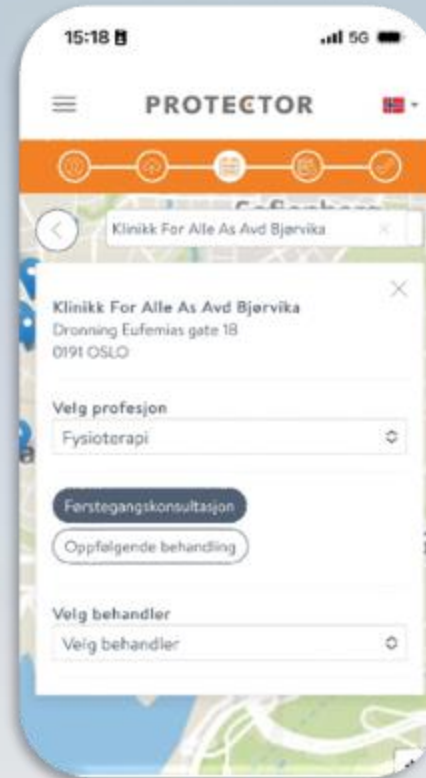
15:18

5G

PROTECTOR

Klinikk For Alle As Avd Bjørvika

Klinikk For Alle As Avd Bjørvika
Dronning Eufemias gate 18
0191 OSLO

Velg profesjon

Fysioterapi

Førstegangskonsultasjon

Oppfølgende behandling

Velg behandler

Velg behandler